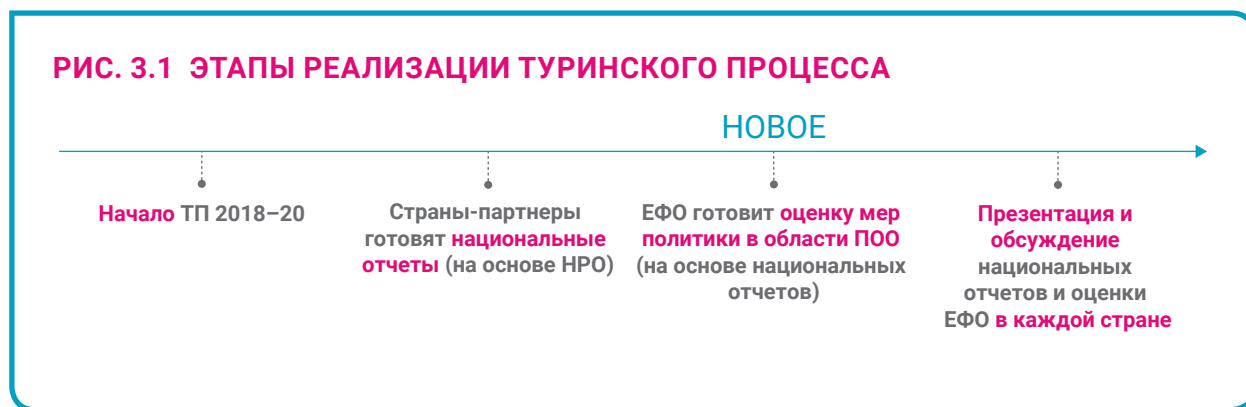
РИС. 3.1 ЭТАПЫ РЕАЛИЗАЦИИ ТУРИНСКОГО ПРОЦЕССА

НОВОЕ

Начало ТП 2018–20

Страны-партнеры готовят национальные отчеты (на основе НРО)

ЕФО готовит оценку мер политики в области ПОО (на основе национальных отчетов)

Презентация и обсуждение национальных отчетов и оценки ЕФО в каждой стране